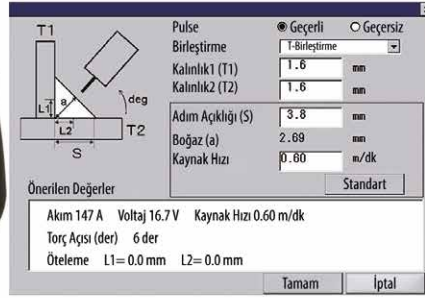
T1
L1
a
deg
L2
T2
S

Pulse ◉ Geçerli ○ Geçersiz
Birleştirme T-Birleştirme
Kalınlık1 (T1) 1.6 mm
Kalınlık2 (T2) 1.6 mm
Adım Açıklığı (S) 3.8 mm
Boğaz (a) 2.69 mm
Kaynak Hızı 0.60 m/dk
Standart

Önerilen Değerler
Akım 147 A Voltaj 16.7 V Kaynak Hızı 0.60 m/dk
Torç Açısı (der) 6 der
Öteleme L1= 0.0 mm L2= 0.0 mm

Tamam İptal